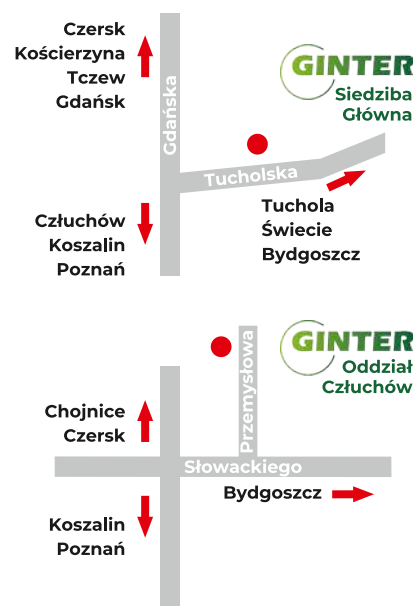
Czersk
Kościerzyna
Tczew
Gdańsk

Gdańska

GINTER
Siedziba
Główna

Tucholska

Człuchów
Koszalin
Poznań

Tuchola
Świecie
Bydgoszcz

Przemysłowa

GINTER
Oddział
Człuchów

Chojnice
Czersk

Słowackiego

Bydgoszcz

Koszalin
Poznań